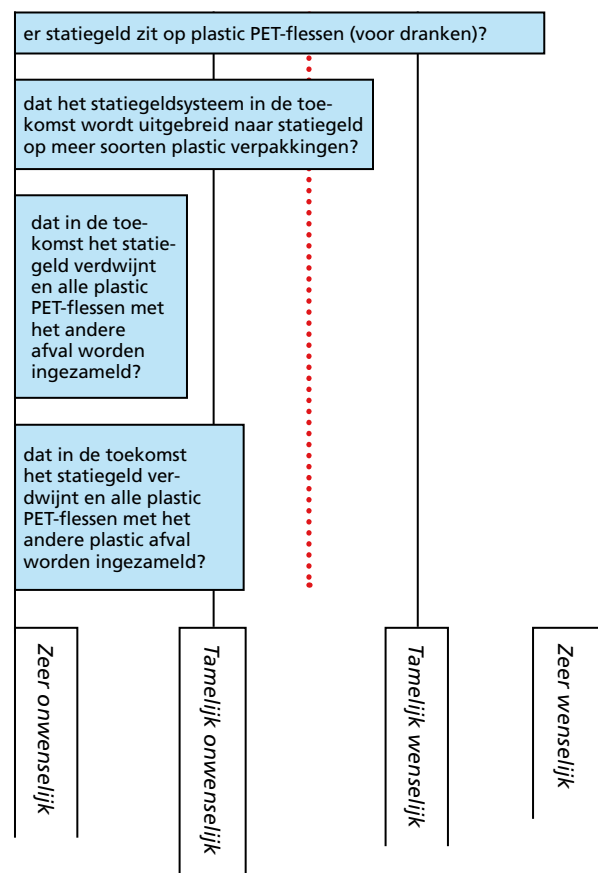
er statiegeld zit op plastic PET-flessen (voor dranken)?

dat het statiegeldsysteem in de toekomst wordt uitgebreid naar statiegeld op meer soorten plastic verpakkingen?

dat in de toekomst het statiegeld verdwijnt en alle plastic PET-flessen met het andere afval worden ingezameld?

dat in de toekomst het statiegeld verdwijnt en alle plastic PET-flessen met het andere plastic afval worden ingezameld?

Zeer onwenselijk

Tamelijk onwenselijk

Tamelijk wenselijk

Zeer wenselijk